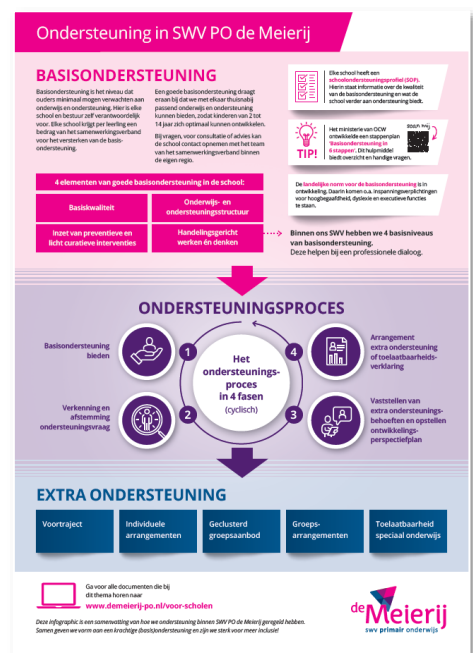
Ondersteuning in SWV PO de Meierij

BASISONDERSTEUNING

Basisondersteuning is het niveau dat ouders minimaal mogen verwachten aan onderwijs en ondersteuning. Hier is elke school en bestuur zelf verantwoordelijk voor. Elke school krijgt per leerling een bedrag van het samenwerkingsverband voor het versterken van de basisondersteuning.

Een goede basisondersteuning draagt eraan bij dat we met elkaar thuisnabij passend onderwijs en ondersteuning kunnen bieden, zodat kinderen van 2 tot 14 jaar zich optimaal kunnen ontwikkelen.

Bij vragen, voor consultatie of advies kan de school contact opnemen met het team van het samenwerkingsverband binnen de eigen regio.

Elke school heeft een schoolondersteuningsprofiel (SOP). Hierin staat informatie over de kwaliteit van de basisondersteuning en wat de school verder aan ondersteuning biedt.

TIP!

Het ministerie van OCW ontwikkelde een stappenplan 'Basisondersteuning in 6 stappen'. Dit hulpmiddel biedt overzicht en handige vragen.

SCAN MIJ

4 elementen van goede basisondersteuning in de school:

Basiskwaliteit

Onderwijs- en ondersteuningsstructuur

Inzet van preventieve en licht curatieve interventies

Handelingsgericht werken en denken

De landelijke norm voor de basisondersteuning is in ontwikkeling. Daarin komen o.a. inspanningsverplichtingen voor hoogbegaafdheid, dyslexie en executieve functies te staan.

Binnen ons SWV hebben we 4 basisniveaus van basisondersteuning. Deze helpen bij een professionele dialoog.

ONDERSTEUNINGSPROCES

Basisondersteuning bieden

1

Verkenning en afstemming ondersteuningsvraag

2

Het ondersteuningsproces in 4 fasen (cyclisch)

3

Vaststellen van extra ondersteuningsbehoeften en opstellen ontwikkelingsperspectiefplan

4

Arrangement extra ondersteuning of toelaatbaarheidsverklaring

EXTRA ONDERSTEUNING

Voortraject

Individuele arrangementen

Geclusterd groepsaanbod

Groepsarrangementen

Toelaatbaarheid speciaal onderwijs

Ga voor alle documenten die bij dit thema horen naar

www.demeierij-po.nl/voor-scholen

Deze infographic is een samenvatting van hoe we ondersteuning binnen SWV PO de Meierij geregeld hebben. Samen geven we vorm aan een krachtige (basis)ondersteuning en zijn we sterk voor meer inclusie!

de Meierij
swv primair onderwijs